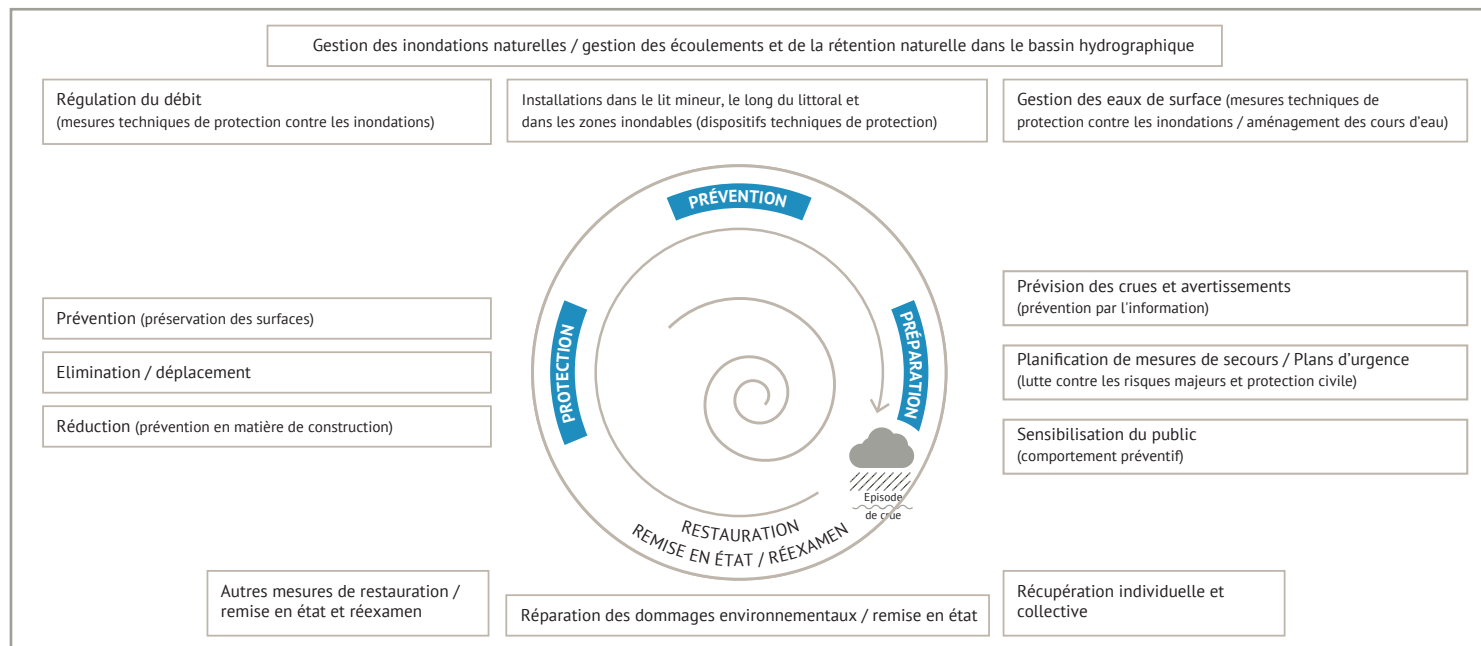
Gestion des inondations naturelles / gestion des écoulements et de la rétention naturelle dans le bassin hydrographique

Régulation du débit
(mesures techniques de protection contre les inondations)

Installations dans le lit mineur, le long du littoral et dans les zones inondables (dispositifs techniques de protection)

Gestion des eaux de surface (mesures techniques de protection contre les inondations / aménagement des cours d'eau)

PRÉVENTION

PROTECTION

PRÉPARATION

RESTAURATION
REMISE EN ÉTAT / RÉEXAMEN

Episode de crue

Prévention (préservation des surfaces)

Elimination / déplacement

Réduction (prévention en matière de construction)

Prévision des crues et avertissements
(prévention par l'information)

Planification de mesures de secours / Plans d'urgence
(lutte contre les risques majeurs et protection civile)

Sensibilisation du public
(comportement préventif)

Autres mesures de restauration / remise en état et réexamen

Réparation des dommages environnementaux / remise en état

Récupération individuelle et collective